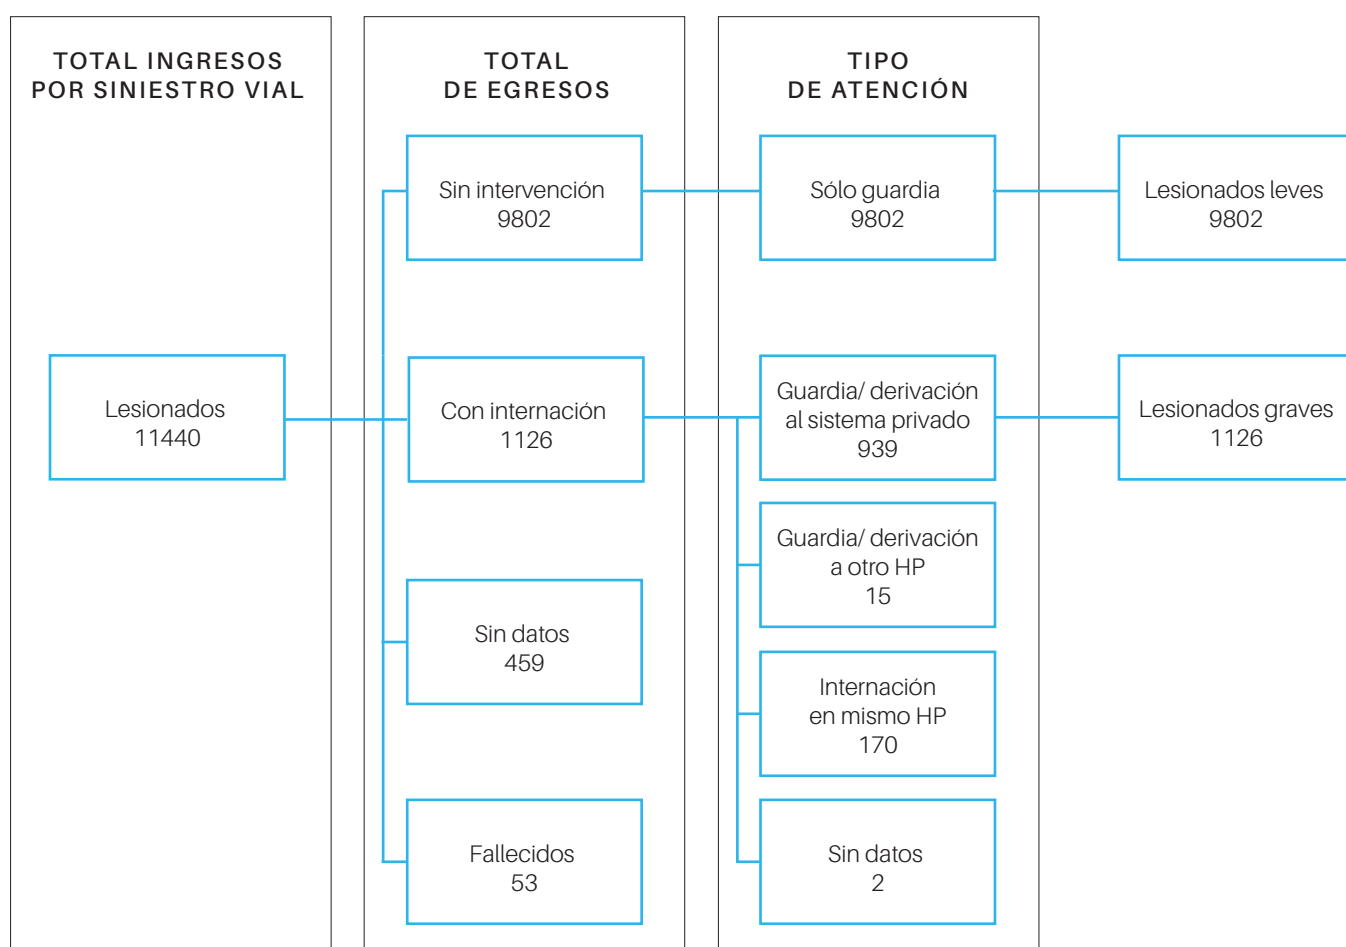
TOTAL INGRESOS POR SINIESTRO VIAL

Lesionados
11440

TOTAL DE EGRESOS

Sin intervención
9802

Con internación
1126

Sin datos
459

Fallecidos
53

TIPO DE ATENCIÓN

Sólo guardia
9802

Guardia/ derivación al sistema privado
939

Guardia/ derivación a otro HP
15

Internación en mismo HP
170

Sin datos
2

Lesionados leves
9802

Lesionados graves
1126